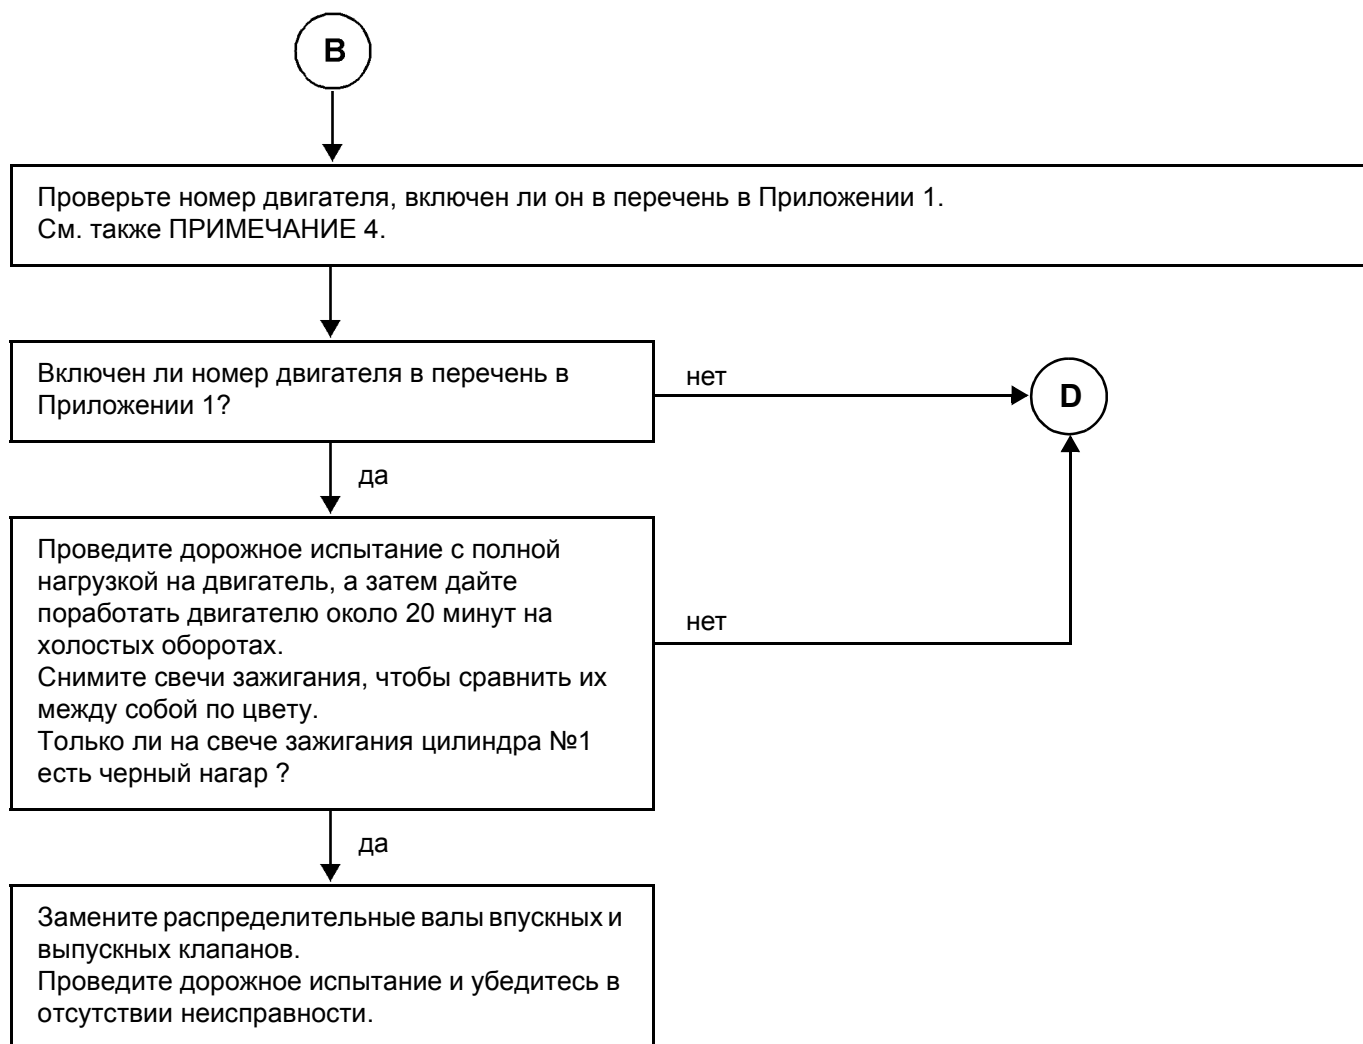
B

Проверьте номер двигателя, включен ли он в перечень в Приложении 1.
См. также ПРИМЕЧАНИЕ 4.

Включен ли номер двигателя в перечень в Приложении 1?

нет

D

да

Проведите дорожное испытание с полной нагрузкой на двигатель, а затем дайте поработать двигателю около 20 минут на холостых оборотах.
Снимите свечи зажигания, чтобы сравнить их между собой по цвету.
Только ли на свече зажигания цилиндра №1 есть черный нагар ?

нет

да

Замените распределительные валы впускных и выпускных клапанов.
Проведите дорожное испытание и убедитесь в отсутствии неисправности.